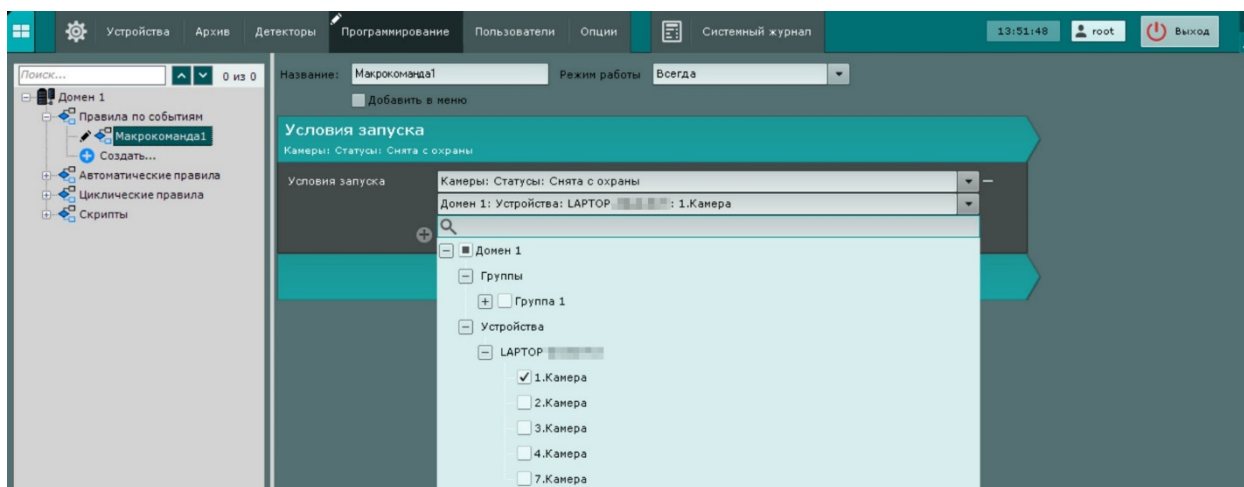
Устройства Архив Детекторы Программирование Пользователи Опции Системный журнал 13:51:48 root Выход

Поиск... 0 из 0

Домен 1
Правила по событиям
Макрокоманда1
Создать...
Автоматические правила
Циклические правила
Скрипты

Название: Макрокоманда1 Режим работы Всегда

Добавить в меню

Условия запуска
Камеры: Статусы: Снята с охраны

Условия запуска Камеры: Статусы: Снята с охраны
Домен 1: Устройства: LAPTOP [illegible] : 1.Камера

Домен 1
Группы
Группа 1
Устройства
LAPTOP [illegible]
1.Камера
2.Камера
3.Камера
4.Камера
7.Камера